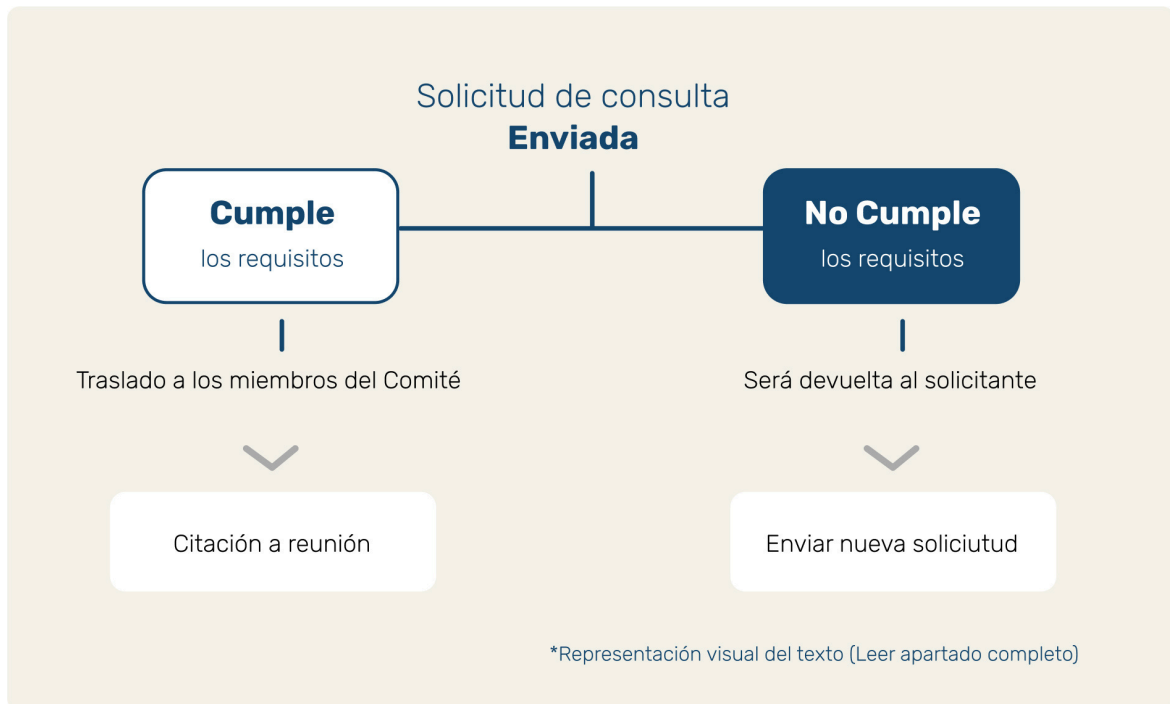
Solicitud de consulta
**Enviada**

**Cumple**
los requisitos

Traslado a los miembros del Comité

Citación a reunión

**No Cumple**
los requisitos

Será devuelta al solicitante

Enviar nueva soliciutud

*Representación visual del texto (Leer apartado completo)